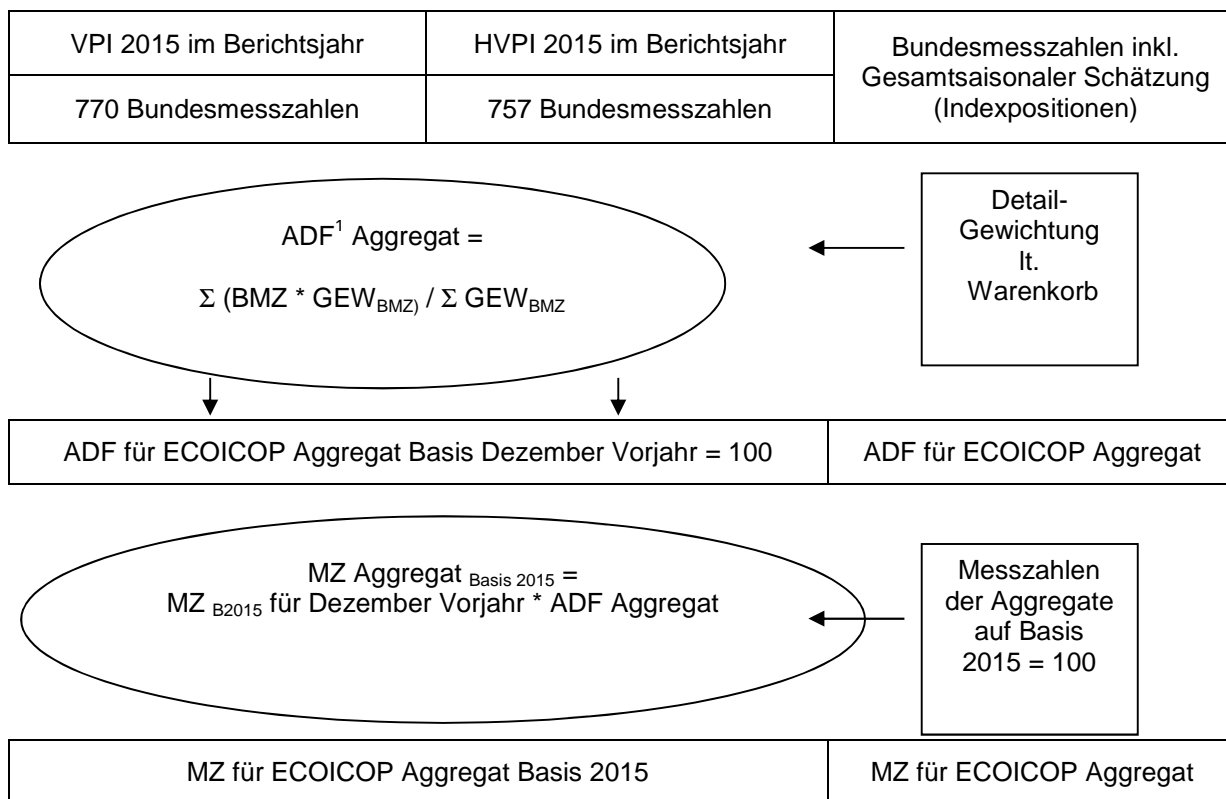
| VPI 2015 im Berichtsjahr | HVPI 2015 im Berichtsjahr | Bundesmesszahlen inkl. Gesamtsaisonaler Schätzung (Indexpositionen) |
|---|---|---|
| 770 Bundesmesszahlen | 757 Bundesmesszahlen | |

ADF$^1$ Aggregat =

$\Sigma$ (BMZ * GEW$_{BMZ)}$ / $\Sigma$ GEW$_{BMZ}$

Detail-Gewichtung lt. Warenkorb

| ADF für ECOICOP Aggregat Basis Dezember Vorjahr = 100 | ADF für ECOICOP Aggregat |
|---|---|

MZ Aggregat $_{Basis\ 2015}$ =
MZ $_{B2015}$ für Dezember Vorjahr * ADF Aggregat

Messzahlen der Aggregate auf Basis 2015 = 100

| MZ für ECOICOP Aggregat Basis 2015 | MZ für ECOICOP Aggregat |
|---|---|